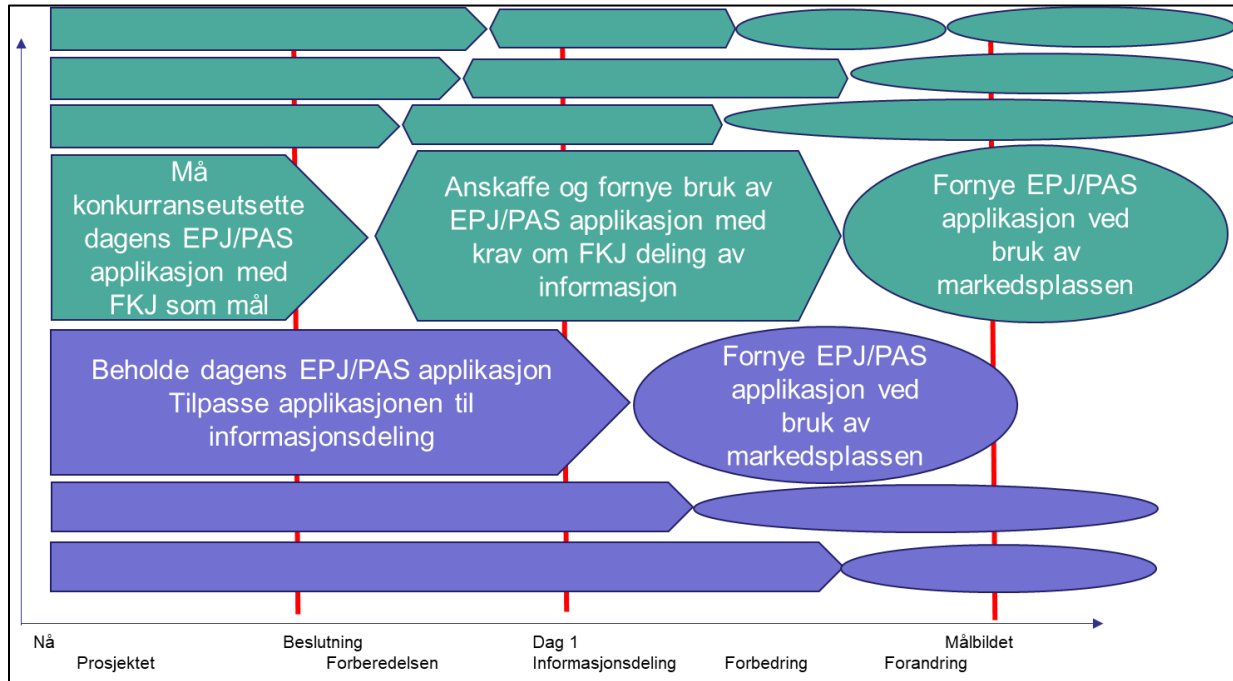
Må konkurranseutsette dagens EPJ/PAS applikasjon med FKJ som mål

Anskaffe og fornye bruk av EPJ/PAS applikasjon med krav om FKJ deling av informasjon

Fornye EPJ/PAS applikasjon ved bruk av markedsplassen

Beholde dagens EPJ/PAS applikasjon Tilpasse applikasjonen til informasjonsdeling

Fornye EPJ/PAS applikasjon ved bruk av markedsplassen

Nå
Prosjektet
Beslutning
Forberedelsen
Dag 1
Informasjonsdeling
Forbedring
Målbildet
Forandring